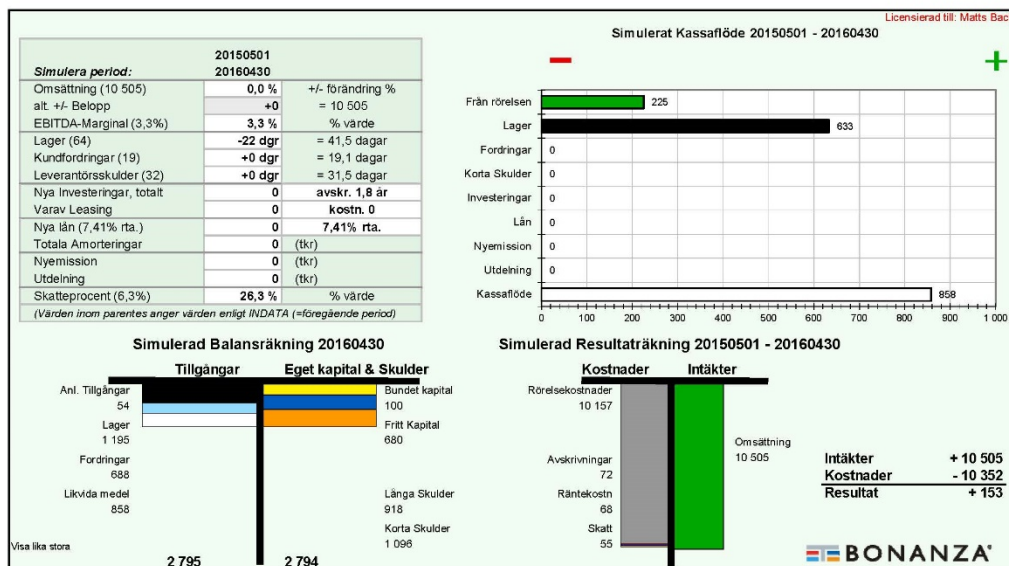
Licensierad till: Matts Bac

| Simulera period: | 20150501 20160430 | |
|---|---|---|
| Omsättning (10 505) | 0,0 % | +/- förändring % |
| alt. +/- Belopp | +0 | = 10 505 |
| EBITDA-Marginal (3,3%) | 3,3 % | % värde |
| Lager (64) | -22 dgr | = 41,5 dagar |
| Kundfordringar (19) | +0 dgr | = 19,1 dagar |
| Leverantörsskulder (32) | +0 dgr | = 31,5 dagar |
| Nya Investeringar, totalt | 0 | avskr. 1,8 år |
| Varav Leasing | 0 | kostn. 0 |
| Nya lån (7,41% rta.) | 0 | 7,41% rta. |
| Totala Amorteringar | 0 | (tkr) |
| Nyemission | 0 | (tkr) |
| Utdelning | 0 | (tkr) |
| Skatteprocent (6,3%) | 26,3 % | % värde |

(Värden inom parentes anger värden enligt INDATA (=föregående period)

Simulerat Kassaflöde 20150501 - 20160430

−

+

Från rörelsen 225
Lager 633
Fordringar 0
Korta Skulder 0
Investeringar 0
Lån 0
Nyemission 0
Utdelning 0
Kassaflöde 858

0 100 200 300 400 500 600 700 800 900 1 000

Simulerad Balansräkning 20160430

Tillgångar
Eget kapital & Skulder

Anl. Tillgångar 54
Lager 1 195
Fordringar 688
Likvida medel 858

Bundet kapital 100
Fritt Kapital 680
Långa Skulder 918
Korta Skulder 1 096

Visa lika stora

2 795
2 794

Simulerad Resultaträkning 20150501 - 20160430

Kostnader
Intäkter

Rörelsekostnader 10 157
Avskrivningar 72
Räntekostn 68
Skatt 55

Omsättning 10 505

| | |
|---|---|
| Intäkter | + 10 505 |
| Kostnader | - 10 352 |
| Resultat | + 153 |

BONANZA